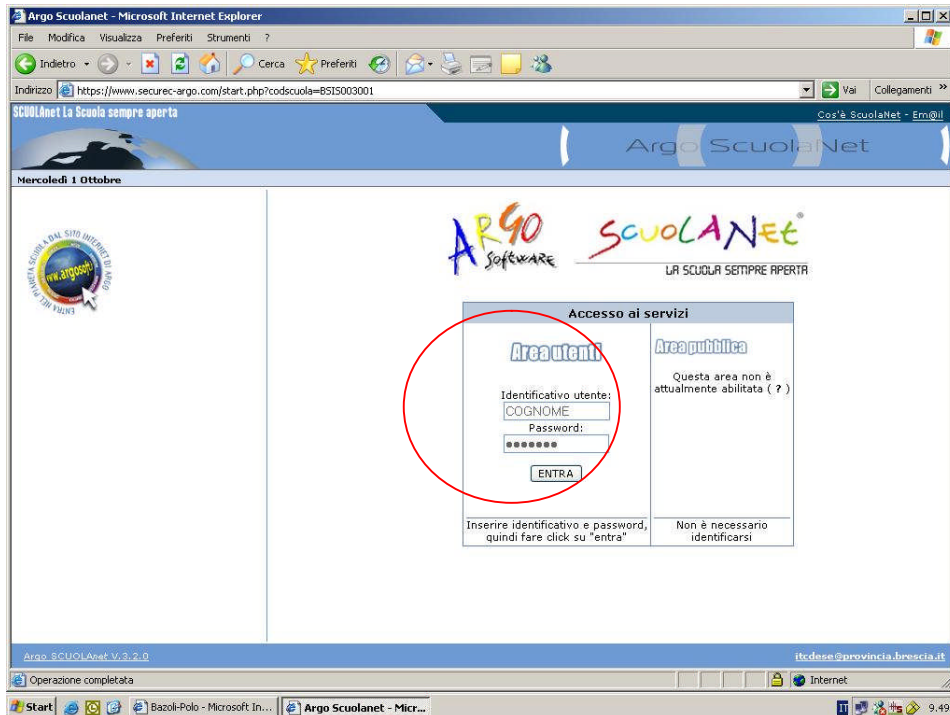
Argo Scuolanet - Microsoft Internet Explorer

File Modifica Visualizza Preferiti Strumenti ?

Indietro Cerca Preferiti

Indirizzo https://www.securec-argo.com/start.php?codscuola=BSIS003001 Vai Collegamenti

SCUOLAnet La Scuola sempre aperta

Cos'è ScuolaNet - Em@il

Argo ScuolaNet

Mercoledì 1 Ottobre

ENTRA NEL PIANETA SCUOLA DAL SITO INTERNET DI ARGO www.argosoft

ARGO Software

SCUOLANET

LA SCUOLA SEMPRE APERTA

Accesso ai servizi

Area utenti

Identificativo utente:

COGNOME

Password:

•••••••

ENTRA

Inserire identificativo e password, quindi fare click su "entra"

Area pubblica

Questa area non è attualmente abilitata ( ? )

Non è necessario identificarsi

Argo SCUOLAnet V.3.2.0

itcdese@provincia.brescia.it

Operazione completata

Internet

Start Bazoli-Polo - Microsoft In... Argo Scuolanet - Micr... 9.49